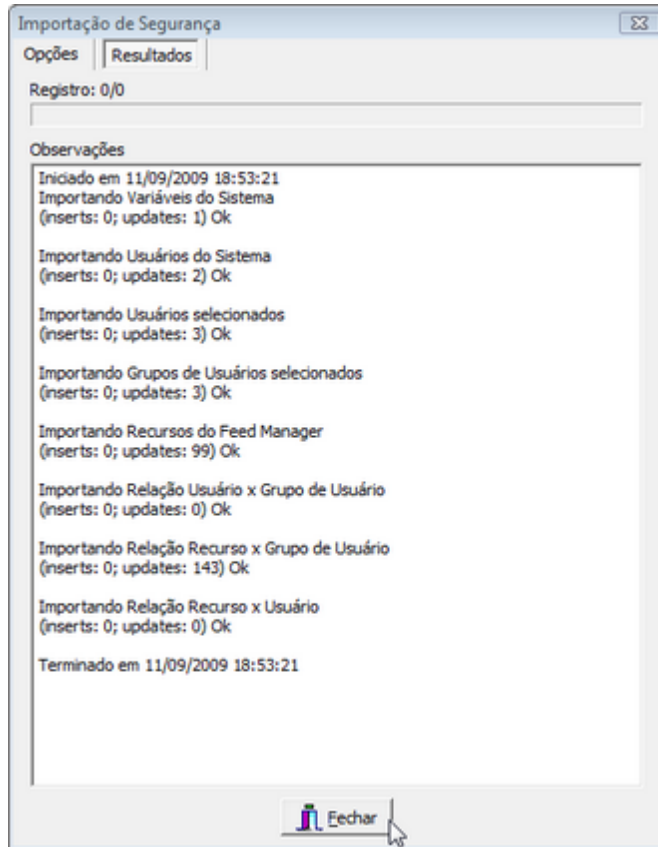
Importação de Segurança

Opções | Resultados

Registro: 0/0

Observações

Iniciado em 11/09/2009 18:53:21
Importando Variáveis do Sistema
(inserts: 0; updates: 1) Ok

Importando Usuários do Sistema
(inserts: 0; updates: 2) Ok

Importando Usuários selecionados
(inserts: 0; updates: 3) Ok

Importando Grupos de Usuários selecionados
(inserts: 0; updates: 3) Ok

Importando Recursos do Feed Manager
(inserts: 0; updates: 99) Ok

Importando Relação Usuário x Grupo de Usuário
(inserts: 0; updates: 0) Ok

Importando Relação Recurso x Grupo de Usuário
(inserts: 0; updates: 143) Ok

Importando Relação Recurso x Usuário
(inserts: 0; updates: 0) Ok

Terminado em 11/09/2009 18:53:21

Fechar